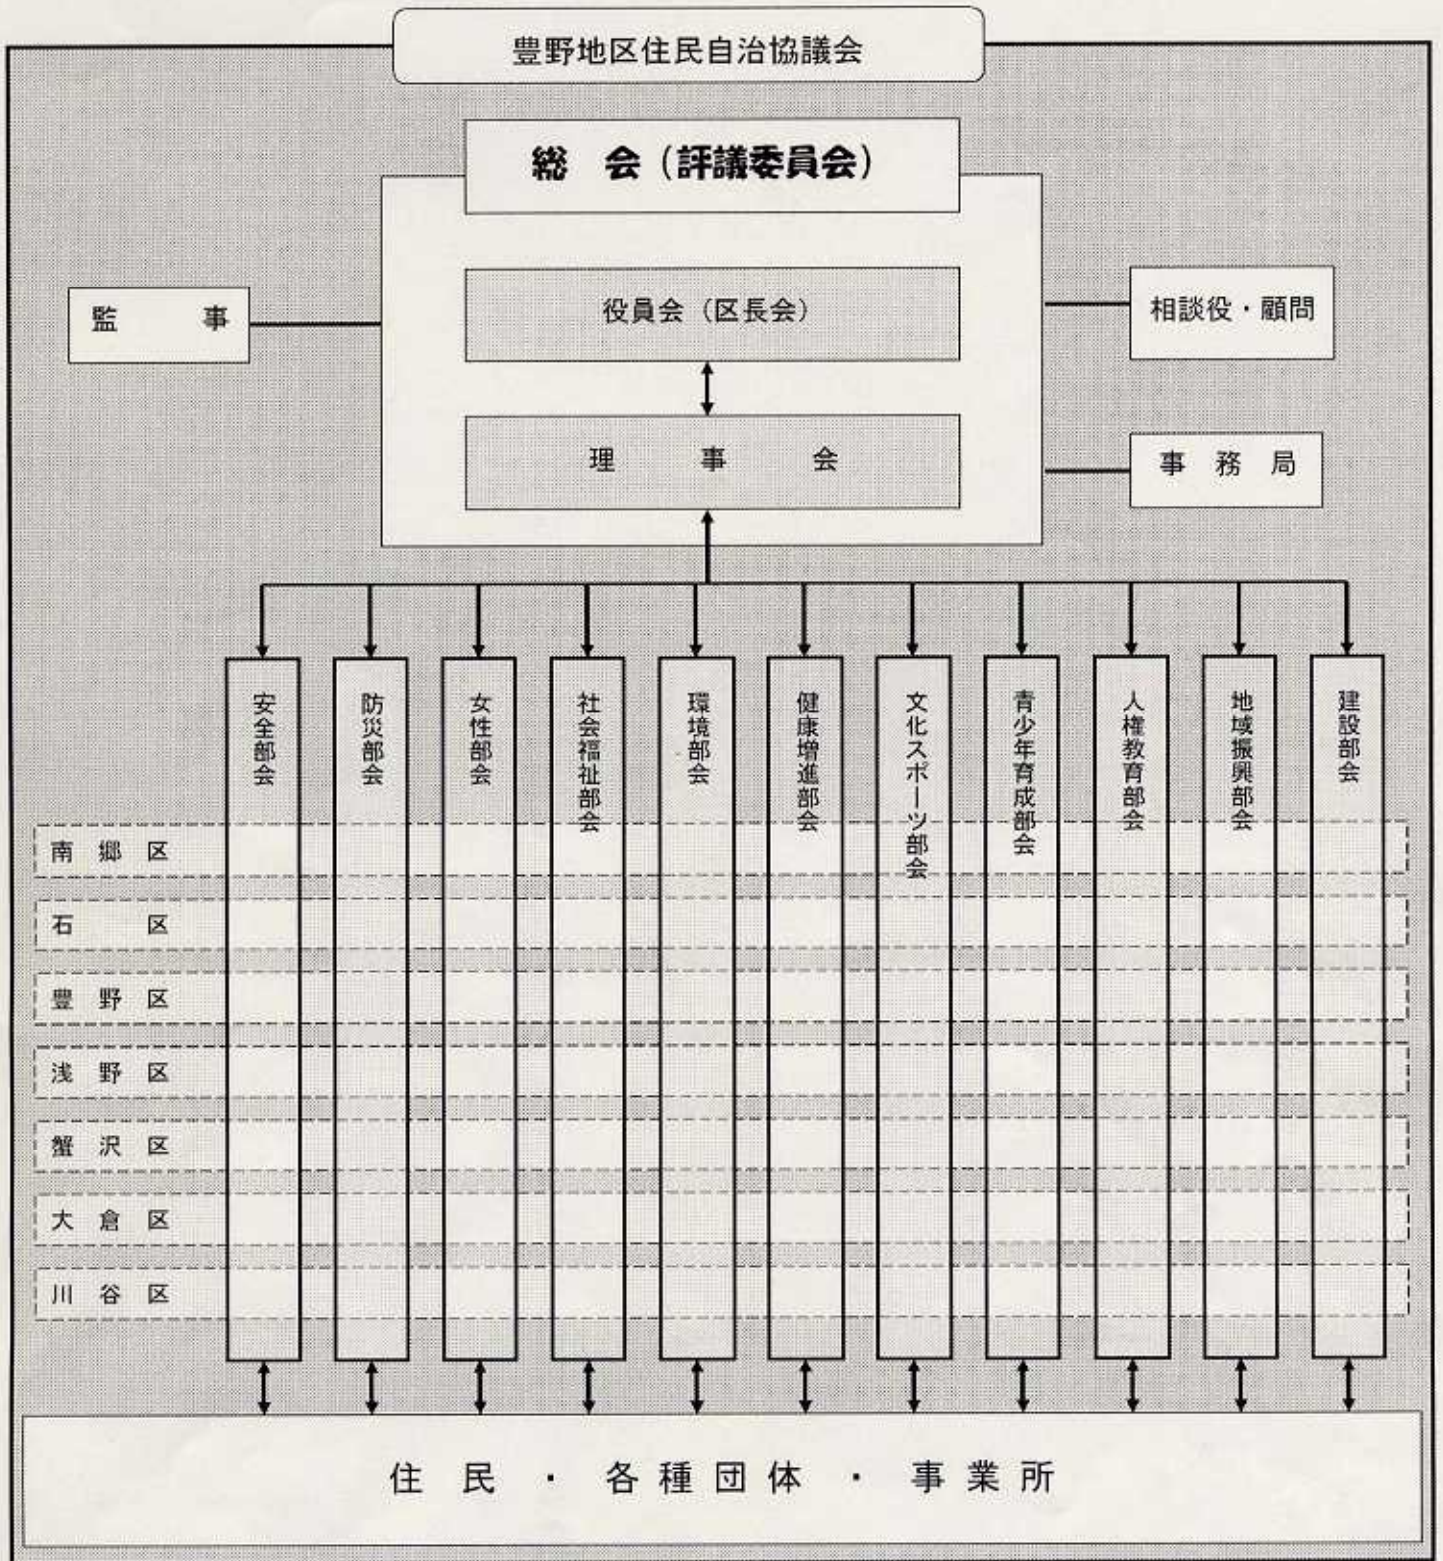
豊野地区住民自治協議会

総　会（評議委員会）

監　　事

役員会（区長会）

相談役・顧問

理　事　会

事　務　局

安全部会

防災部会

女性部会

社会福祉部会

環境部会

健康増進部会

文化スポーツ部会

青少年育成部会

人権教育部会

地域振興部会

建設部会

南郷区

石　区

豊野区

浅野区

蟹沢区

大倉区

川谷区

住民・各種団体・事業所